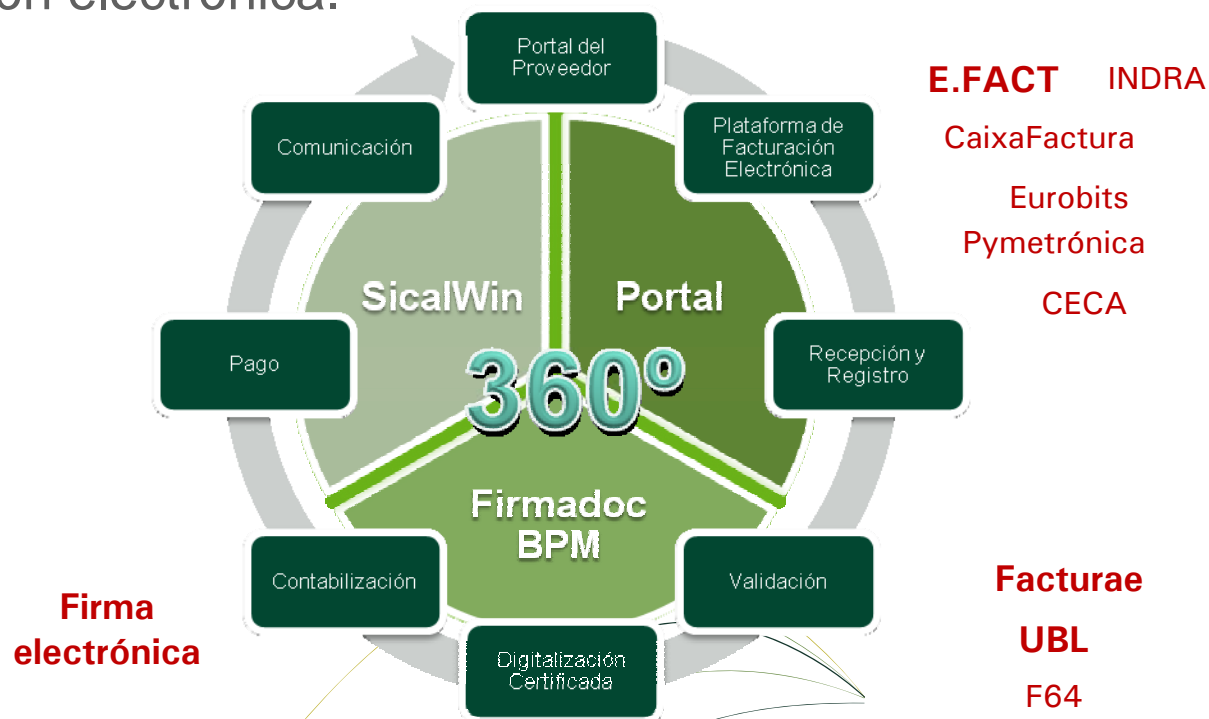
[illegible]ón electrónica.

Portal del Proveedor

Plataforma de Facturación Electrónica

Recepción y Registro

Validación

Digitalización Certificada

Contabilización

Pago

Comunicación

SicalWin

Portal

360º

Firmadoc BPM

E.FACT INDRA

CaixaFactura

Eurobits

Pymetrónica

CECA

Facturae

UBL

F64

Firma electrónica